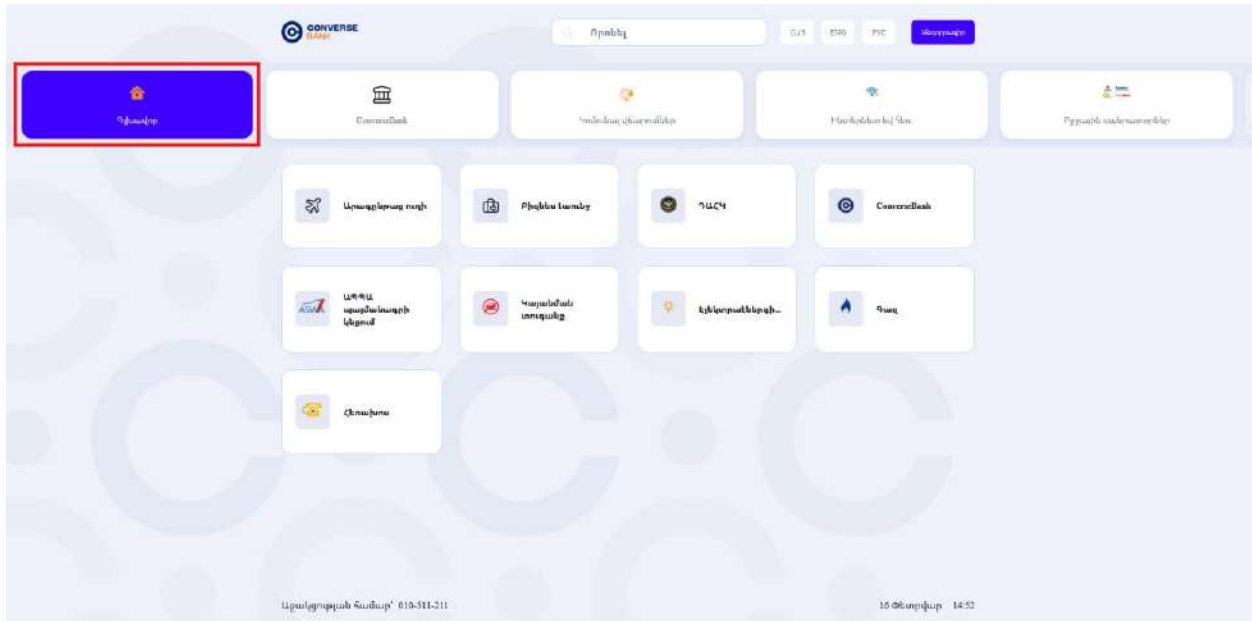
CONVERSE BANK

Որոնել

ՀԱՅ ENG РУС Վերադարձ

Գլխավոր

ConverseBank

Կոմունալ վճարումներ

Համացանց և Հեռ

Բյուջետային վճարումներ

Արագընթաց ուղի

Բիզնես Լանչ

ՊԱՇՎ

ConverseBank

ԱՊՊԱ ապահովագրի կեցում

Կայանման տուգանք

Էլեկտրաէներգիա...

Գազ

Հեռախոս

Արանցորդման համար՝ 010-511-211

16 Փետրվար 14:52